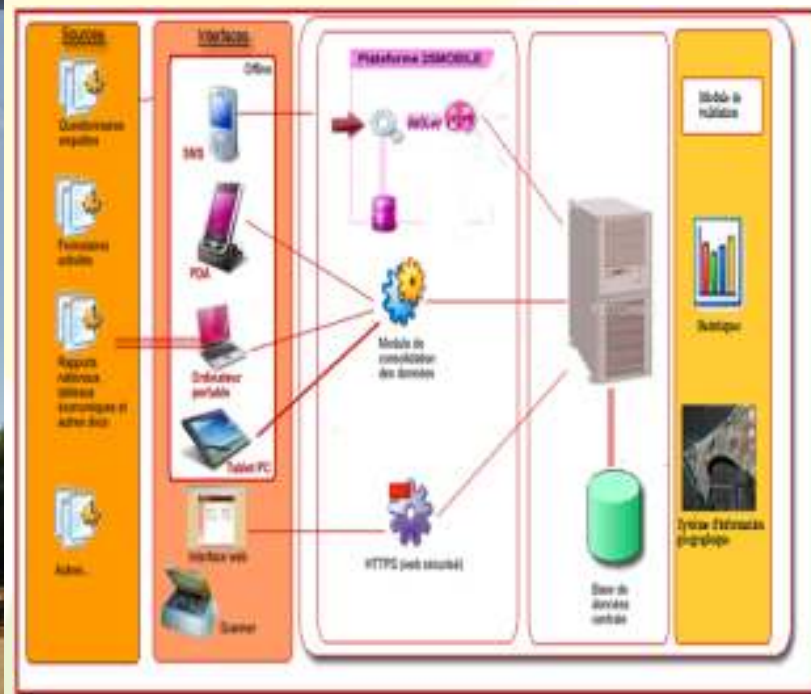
Sources

Questionnaires enquêtes

Formulaires activités

Rapports nationaux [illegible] économiques et autres docs

Autres...

Interfaces

Offline

SMS

PDA

Ordinateur portable

Tablet PC

Interface web

Scanner

Plateforme DSMOBILE

Module de consolidation des données

HTTPS (web sécurisé)

Base de données centrale

Module de restitution

Statistique

Système d'information géographique